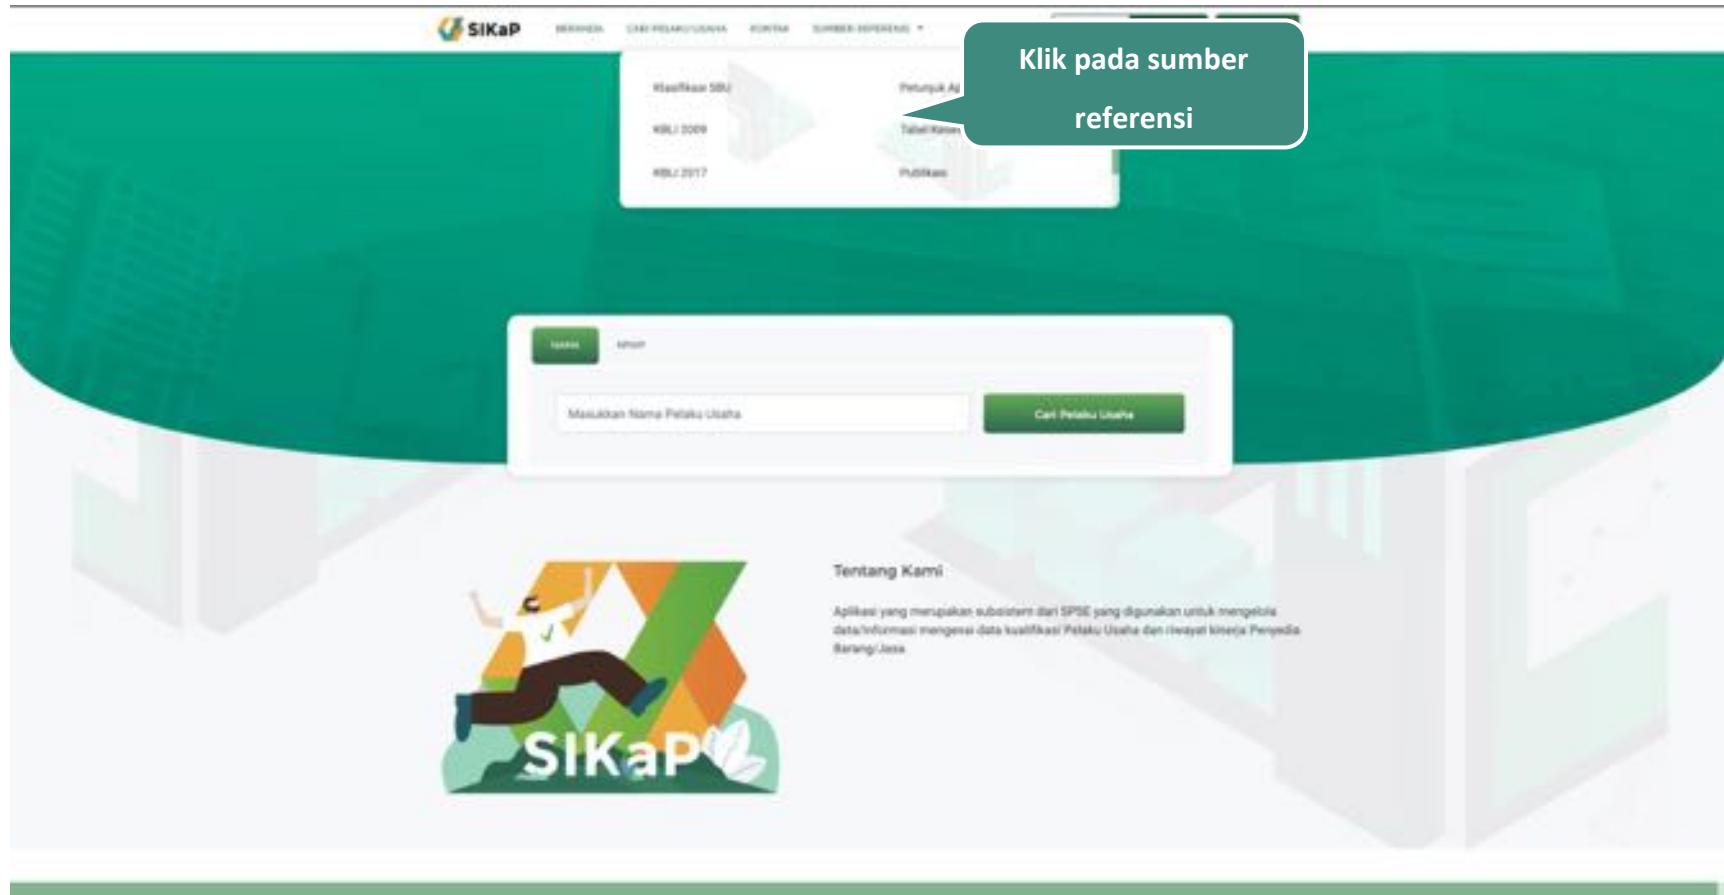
SIKaP BERANDA CARI PELAKU USAHA KONTAK SUMBER REFERENSI

Klasifikasi SBU
KBLI 2009
KBLI 2017
Petunjuk Ap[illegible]
Tabel Kesesu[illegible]
Publikasi

Klik pada sumber referensi

NAMA NPWP

Masukkan Nama Pelaku Usaha

Cari Pelaku Usaha

SIKaP

Tentang Kami

Aplikasi yang merupakan subsistem dari SPSE yang digunakan untuk mengelola data/informasi mengenai data kualifikasi Pelaku Usaha dan riwayat kinerja Penyedia Barang/Jasa